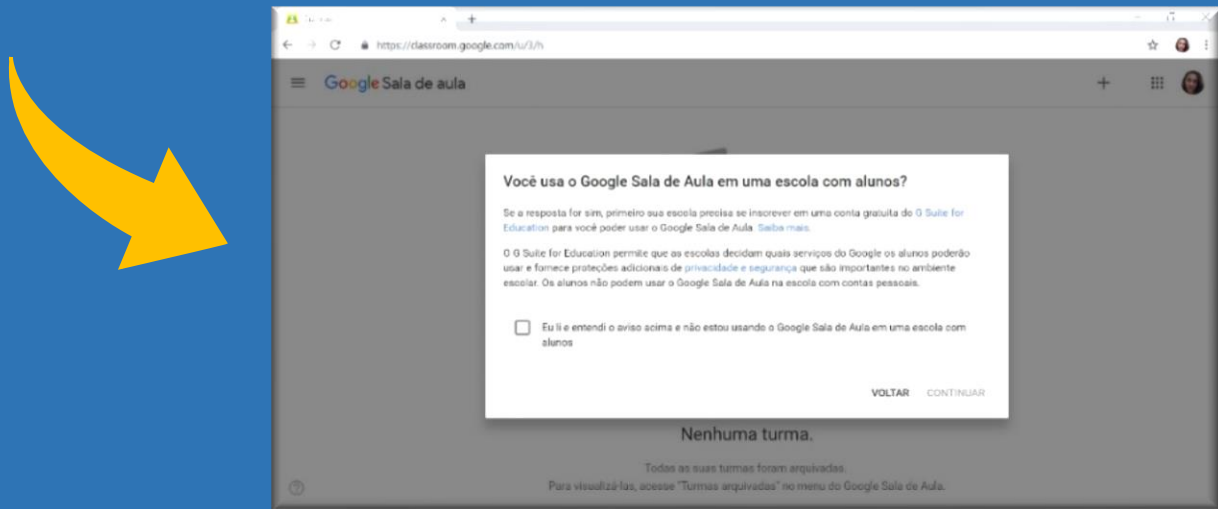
https://classroom.google.com/u/3/h

Google Sala de aula

Você usa o Google Sala de Aula em uma escola com alunos?

Se a resposta for sim, primeiro sua escola precisa se inscrever em uma conta gratuita do G Suite for Education para você poder usar o Google Sala de Aula. Saiba mais.

O G Suite for Education permite que as escolas decidam quais serviços do Google os alunos poderão usar e fornece proteções adicionais de privacidade e segurança que são importantes no ambiente escolar. Os alunos não podem usar o Google Sala de Aula na escola com contas pessoais.

Eu li e entendi o aviso acima e não estou usando o Google Sala de Aula em uma escola com alunos

VOLTAR CONTINUAR

Nenhuma turma.

Todas as suas turmas foram arquivadas.
Para visualizá-las, acesse "Turmas arquivadas" no menu do Google Sala de Aula.